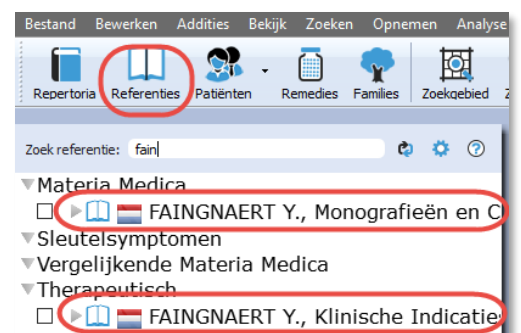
Bestand Bewerken Addities Bekijk Zoeken Opnemen Analyse

Repertoria Referenties Patiënten Remedies Families Zoekgebied

Zoek referentie: fain

▼Materia Medica
☐ ▶ FAINGNAERT Y., Monografieën en C
▼Sleutelsymptomen
▼Vergelijkende Materia Medica
▼Therapeutisch
☐ ▶ FAINGNAERT Y., Klinische Indicatie